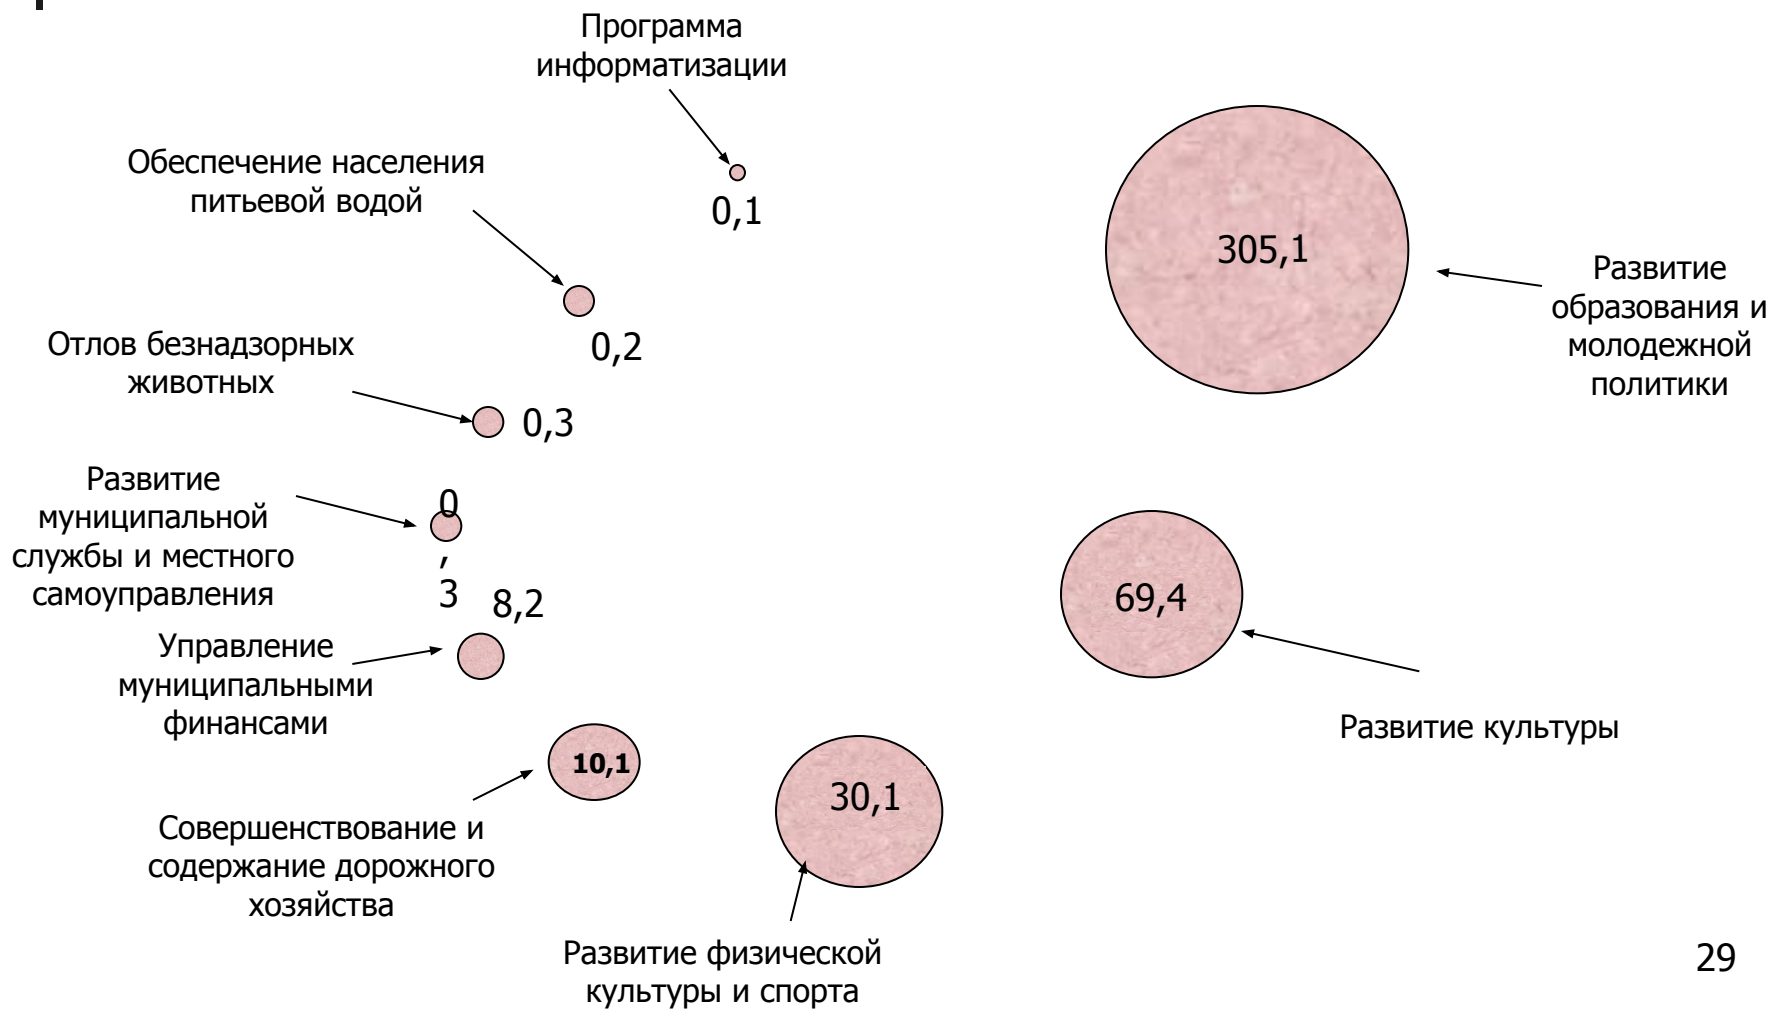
Программа информатизации

0,1

Обеспечение населения питьевой водой

0,2

Отлов безнадзорных животных

0,3

Развитие муниципальной службы и местного самоуправления

0,3

8,2

Управление муниципальными финансами

10,1

Совершенствование и содержание дорожного хозяйства

30,1

Развитие физической культуры и спорта

305,1

Развитие образования и молодежной политики

69,4

Развитие культуры

29